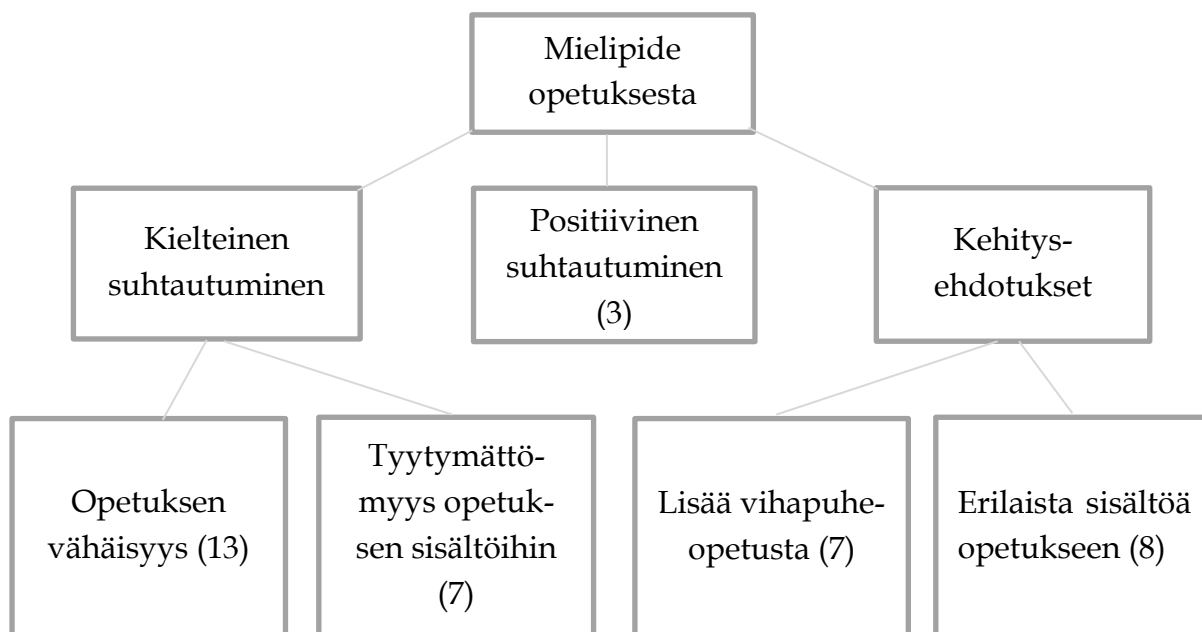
Mielipide opetuksesta

Kielteinen suhtautuminen

Positiivinen suhtautuminen (3)

Kehitysehdotukset

Opetuksen vähäisyys (13)

Tyytymättömyys opetuksen sisältöihin (7)

Lisää vihapuhe-opetusta (7)

Erilaista sisältöä opetukseen (8)